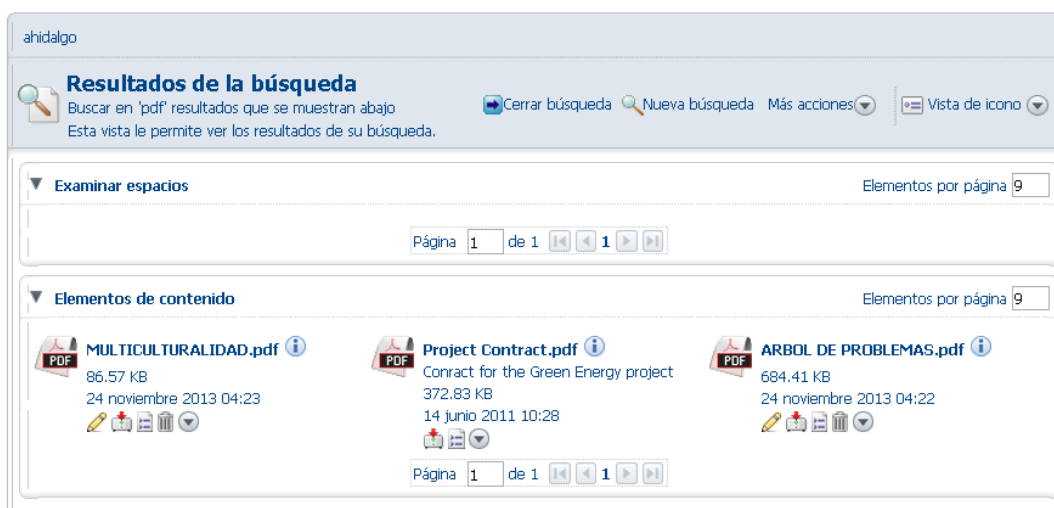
ahidalgo

Resultados de la búsqueda
Buscar en 'pdf' resultados que se muestran abajo
Esta vista le permite ver los resultados de su búsqueda.

Cerrar búsqueda Nueva búsqueda Más acciones Vista de icono

Examinar espacios

Elementos por página 9

Página 1 de 1 1

Elementos de contenido

Elementos por página 9

PDF MULTICULTURALIDAD.pdf
86.57 KB
24 noviembre 2013 04:23

PDF Project Contract.pdf
Conract for the Green Energy project
372.83 KB
14 junio 2011 10:28

PDF ARBOL DE PROBLEMAS.pdf
684.41 KB
24 noviembre 2013 04:22

Página 1 de 1 1